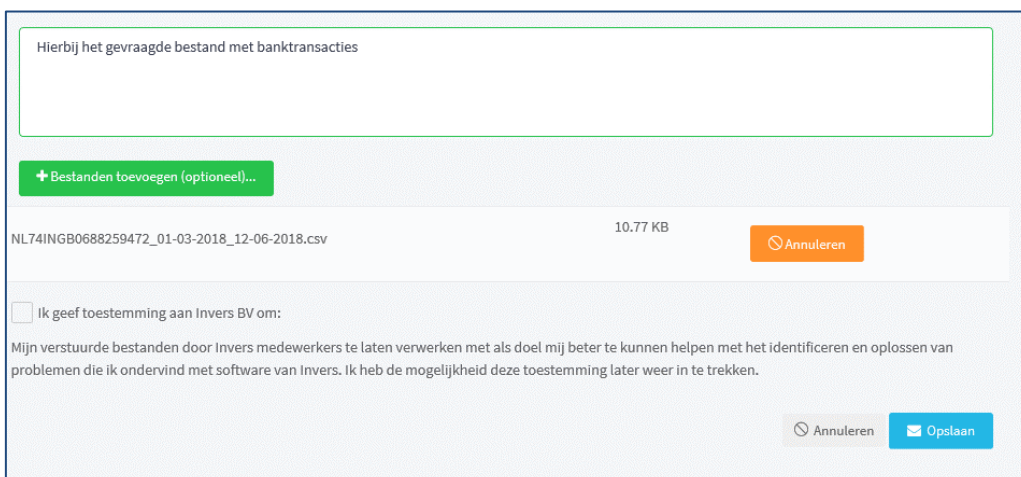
Hierbij het gevraagde bestand met banktransacties

+ Bestanden toevoegen (optioneel)...

NL74INGB0688259472_01-03-2018_12-06-2018.csv

10.77 KB

Annuleren

Ik geef toestemming aan Invers BV om:

Mijn verstuurde bestanden door Invers medewerkers te laten verwerken met als doel mij beter te kunnen helpen met het identificeren en oplossen van problemen die ik ondervind met software van Invers. Ik heb de mogelijkheid deze toestemming later weer in te trekken.

Annuleren

Opslaan